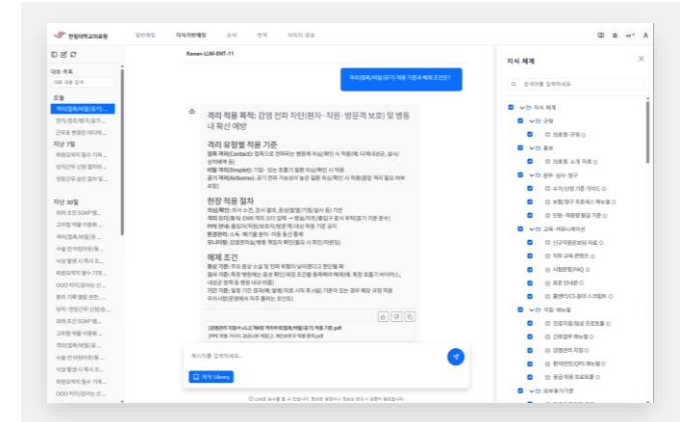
한림대학교의료원

일반채팅 지식기반채팅 검색 번역 의학지원 설정

Konan-LLM-ENT-11

대화 목록

오늘

격리(접촉/비말/공기) 적용 기준과 해제 조건은?

격리 적용 목적: 감염 전파 차단(환자·직원·방문객 보호) 및 병동 내 확산 예방

격리 유형별 적용 기준

현장 적용 절차

해제 조건

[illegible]

메시지를 입력하세요...

지식 Library

지식 체계

검색어를 입력하세요

전체 지식 체계

규정

의료원 규정

통계

의료원 소개 자료

업무 · 심사 · 청구

수가/산정 기준 가이드

보험/청구 프로세스 매뉴얼

진료 · 예방방 필요 기준

교육 · 커뮤니케이션

신규직원/온보딩 자료

직무 교육 콘텐츠

사용문의 FAQ

용문 안내문

홀센터/CS 응대 스크립트

직업 매뉴얼

전문직/질 프로토콜

간호업무 매뉴얼

감염관리 지침

환자안전/QPS 매뉴얼

응급 대응 프로토콜

임상 연구 지원